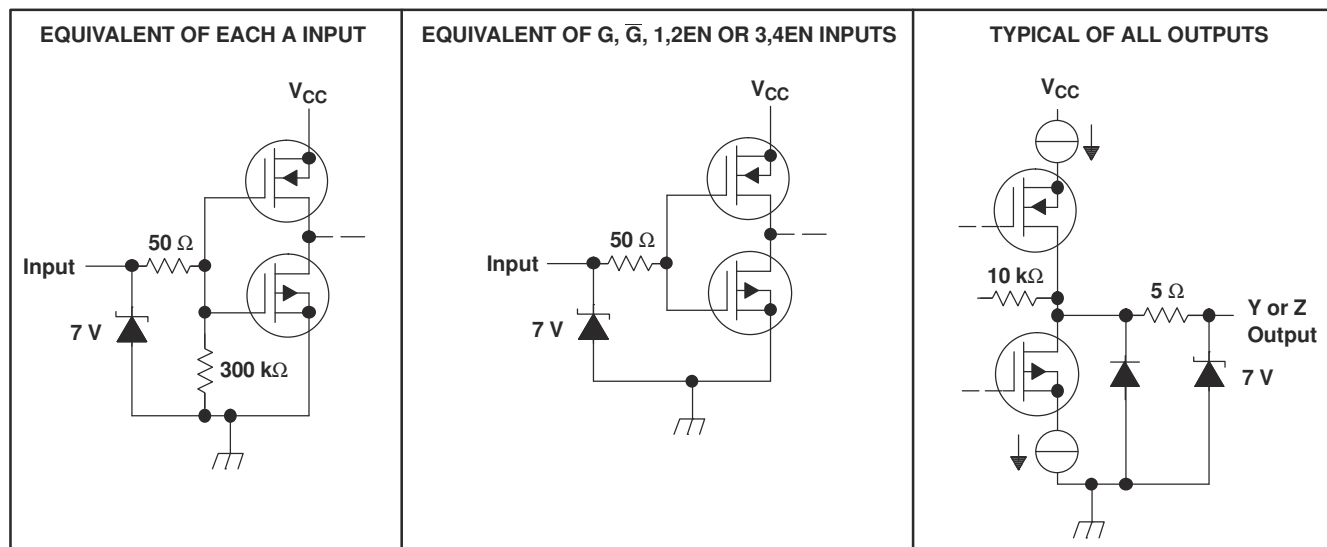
EQUIVALENT OF EACH A INPUT

$V_{CC}$

50 Ω

Input

7 V

300 kΩ

EQUIVALENT OF G, $\overline{G}$, 1,2EN OR 3,4EN INPUTS

$V_{CC}$

50 Ω

Input

7 V

TYPICAL OF ALL OUTPUTS

$V_{CC}$

10 kΩ

5 Ω

Y or Z Output

7 V